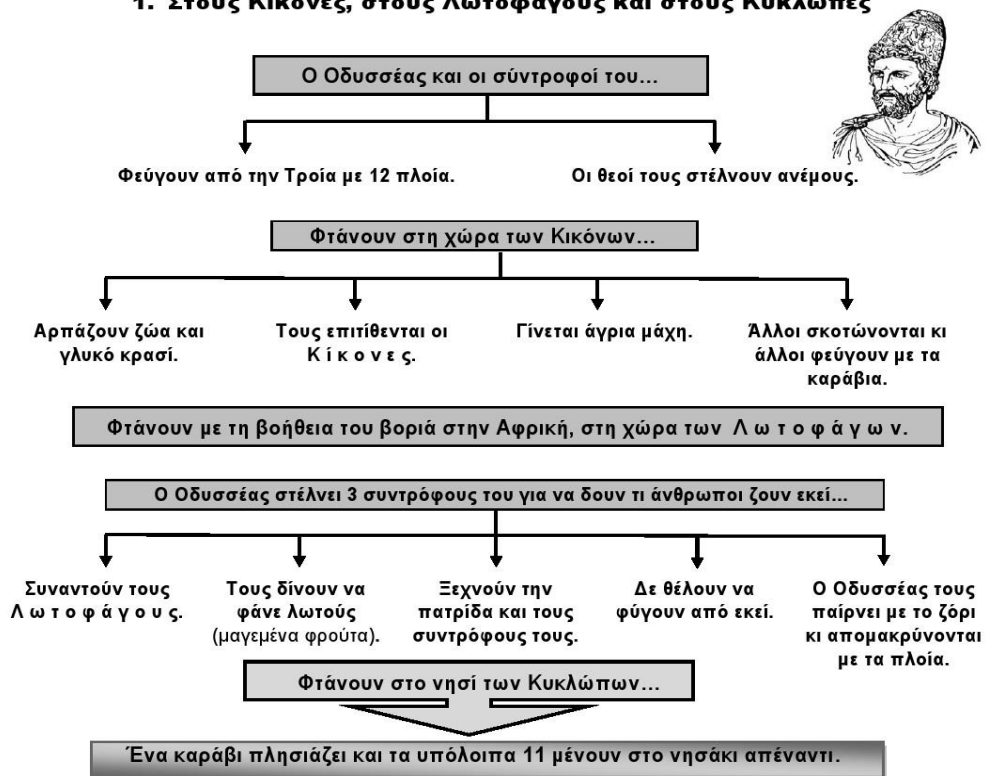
1. Στους Κίκονες, στους Λωτοφάγους και στους Κύκλωπες

Ο Οδυσσέας και οι σύντροφοί του...

Φεύγουν από την Τροία με 12 πλοία.

Οι θεοί τους στέλνουν ανέμους.

Φτάνουν στη χώρα των Κικόνων...

Αρπάζουν ζώα και γλυκό κρασί.

Τους επιτίθενται οι Κ ί κ ο ν ε ς.

Γίνεται άγρια μάχη.

Άλλοι σκοτώνονται κι άλλοι φεύγουν με τα καράβια.

Φτάνουν με τη βοήθεια του βοριά στην Αφρική, στη χώρα των Λ ω τ ο φ ά γ ω ν.

Ο Οδυσσέας στέλνει 3 συντρόφους του για να δουν τι άνθρωποι ζουν εκεί...

Συναντούν τους Λ ω τ ο φ ά γ ο υ ς.

Τους δίνουν να φάνε λωτούς (μαγεμένα φρούτα).

Ξεχνούν την πατρίδα και τους συντρόφους τους.

Δε θέλουν να φύγουν από εκεί.

Ο Οδυσσέας τους παίρνει με το ζόρι κι απομακρύνονται με τα πλοία.

Φτάνουν στο νησί των Κυκλώπων...

Ένα καράβι πλησιάζει και τα υπόλοιπα 11 μένουν στο νησάκι απέναντι.